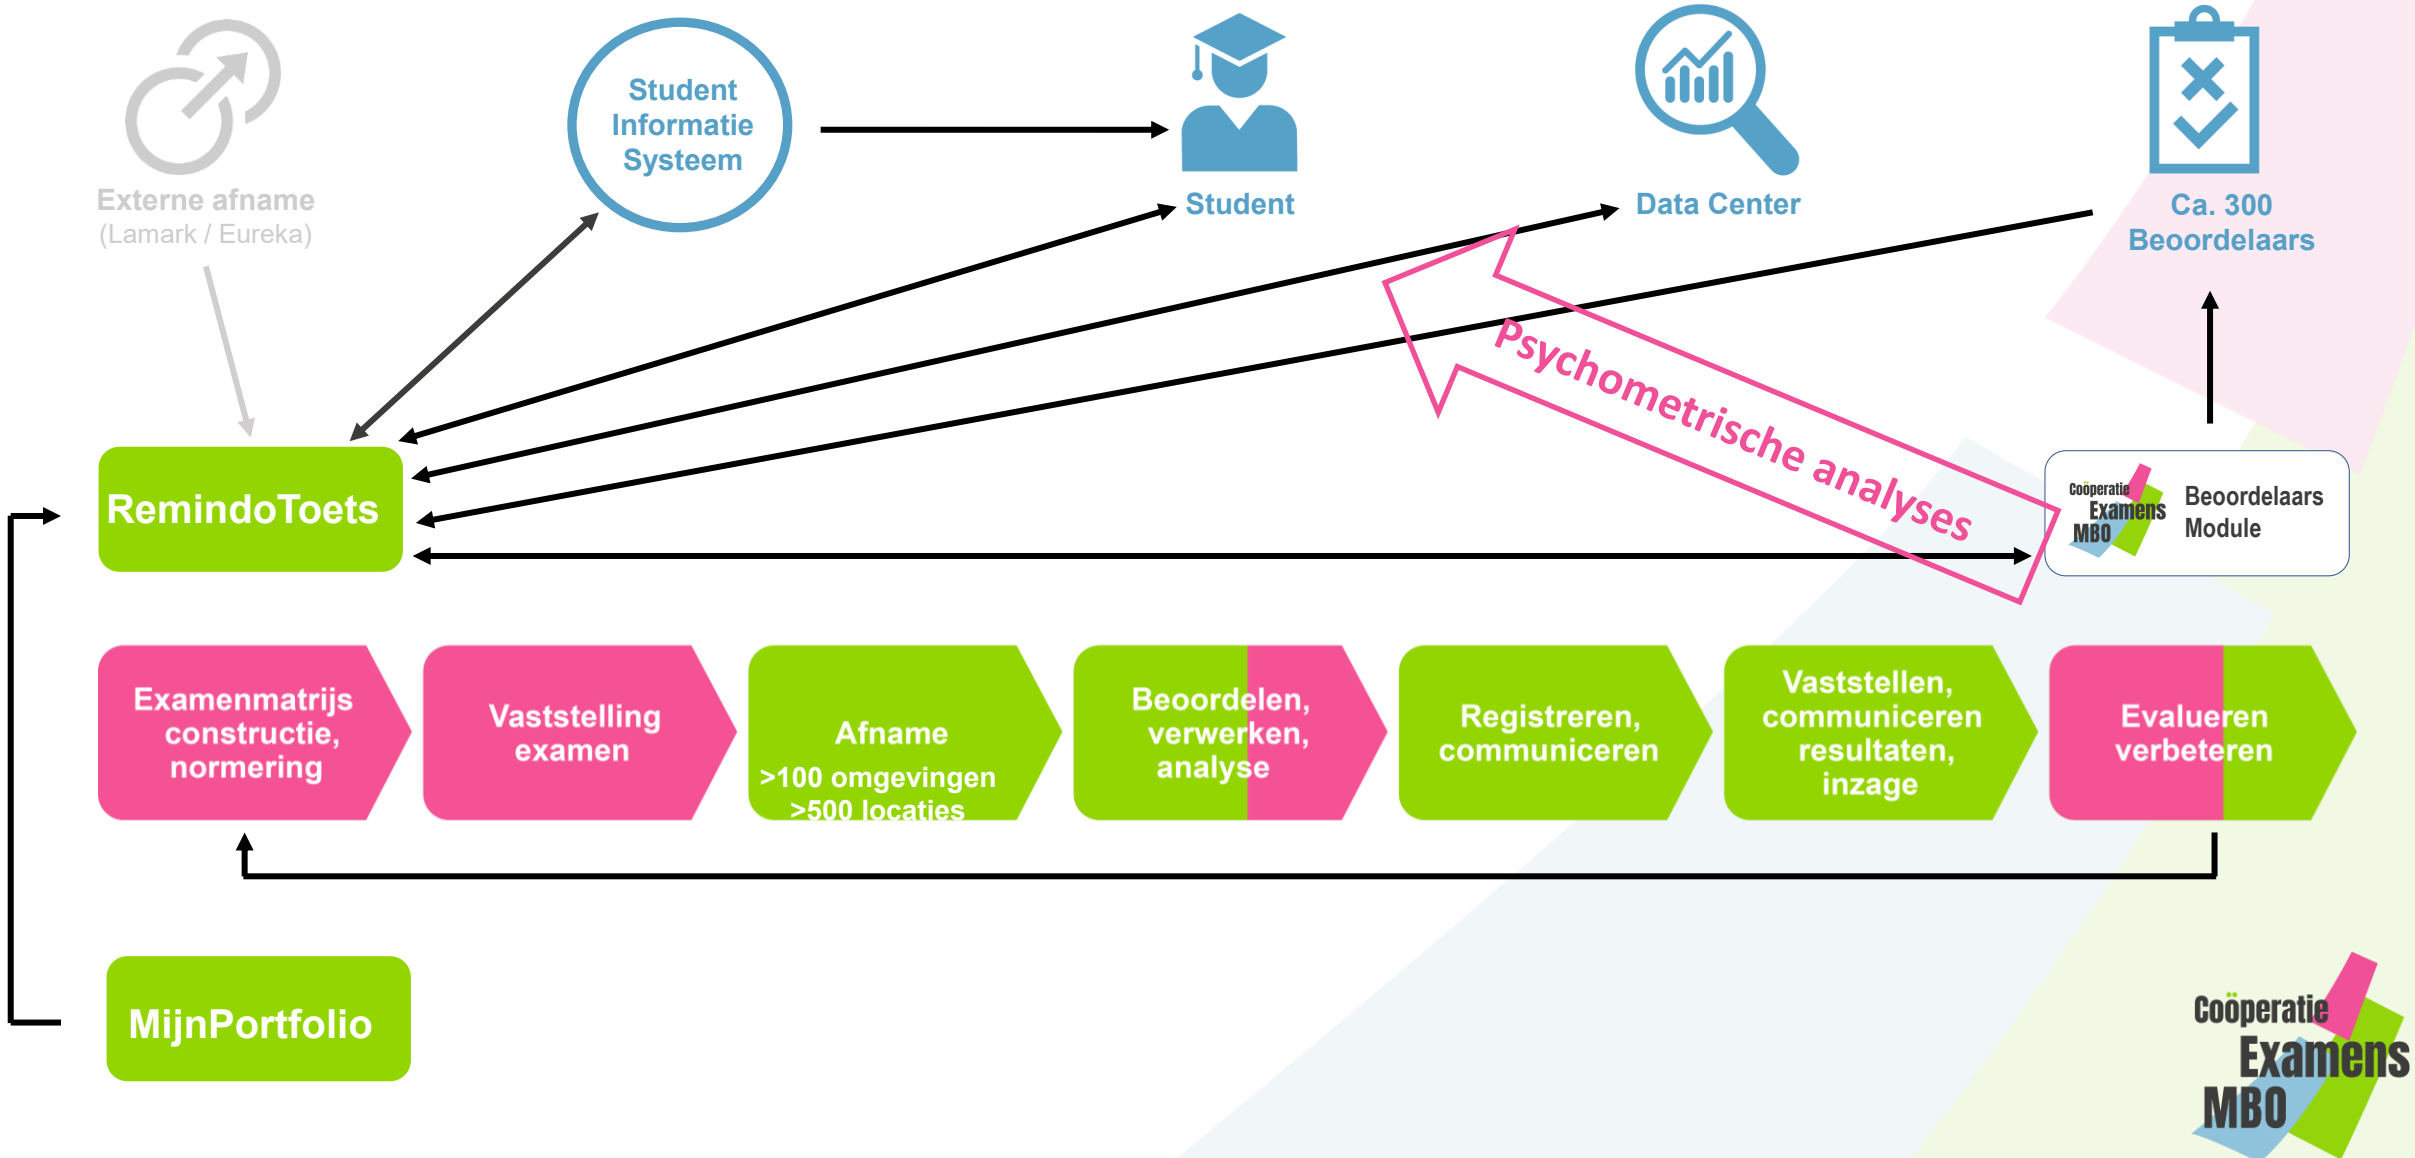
Externe afname
(Lamark / Eureka)

Student Informatie Systeem

Student

Data Center

Ca. 300 Beoordelaars

Psychometrische analyses

RemindoToets

Coöperatie Examens MBO

Beoordelaars Module

Examenmatrijs constructie, normering

Vaststelling examen

Afname
>100 omgevingen
>500 locaties

Beoordelen, verwerken, analyse

Registreren, communiceren

Vaststellen, communiceren resultaten, inzage

Evalueren verbeteren

MijnPortfolio

Coöperatie Examens MBO